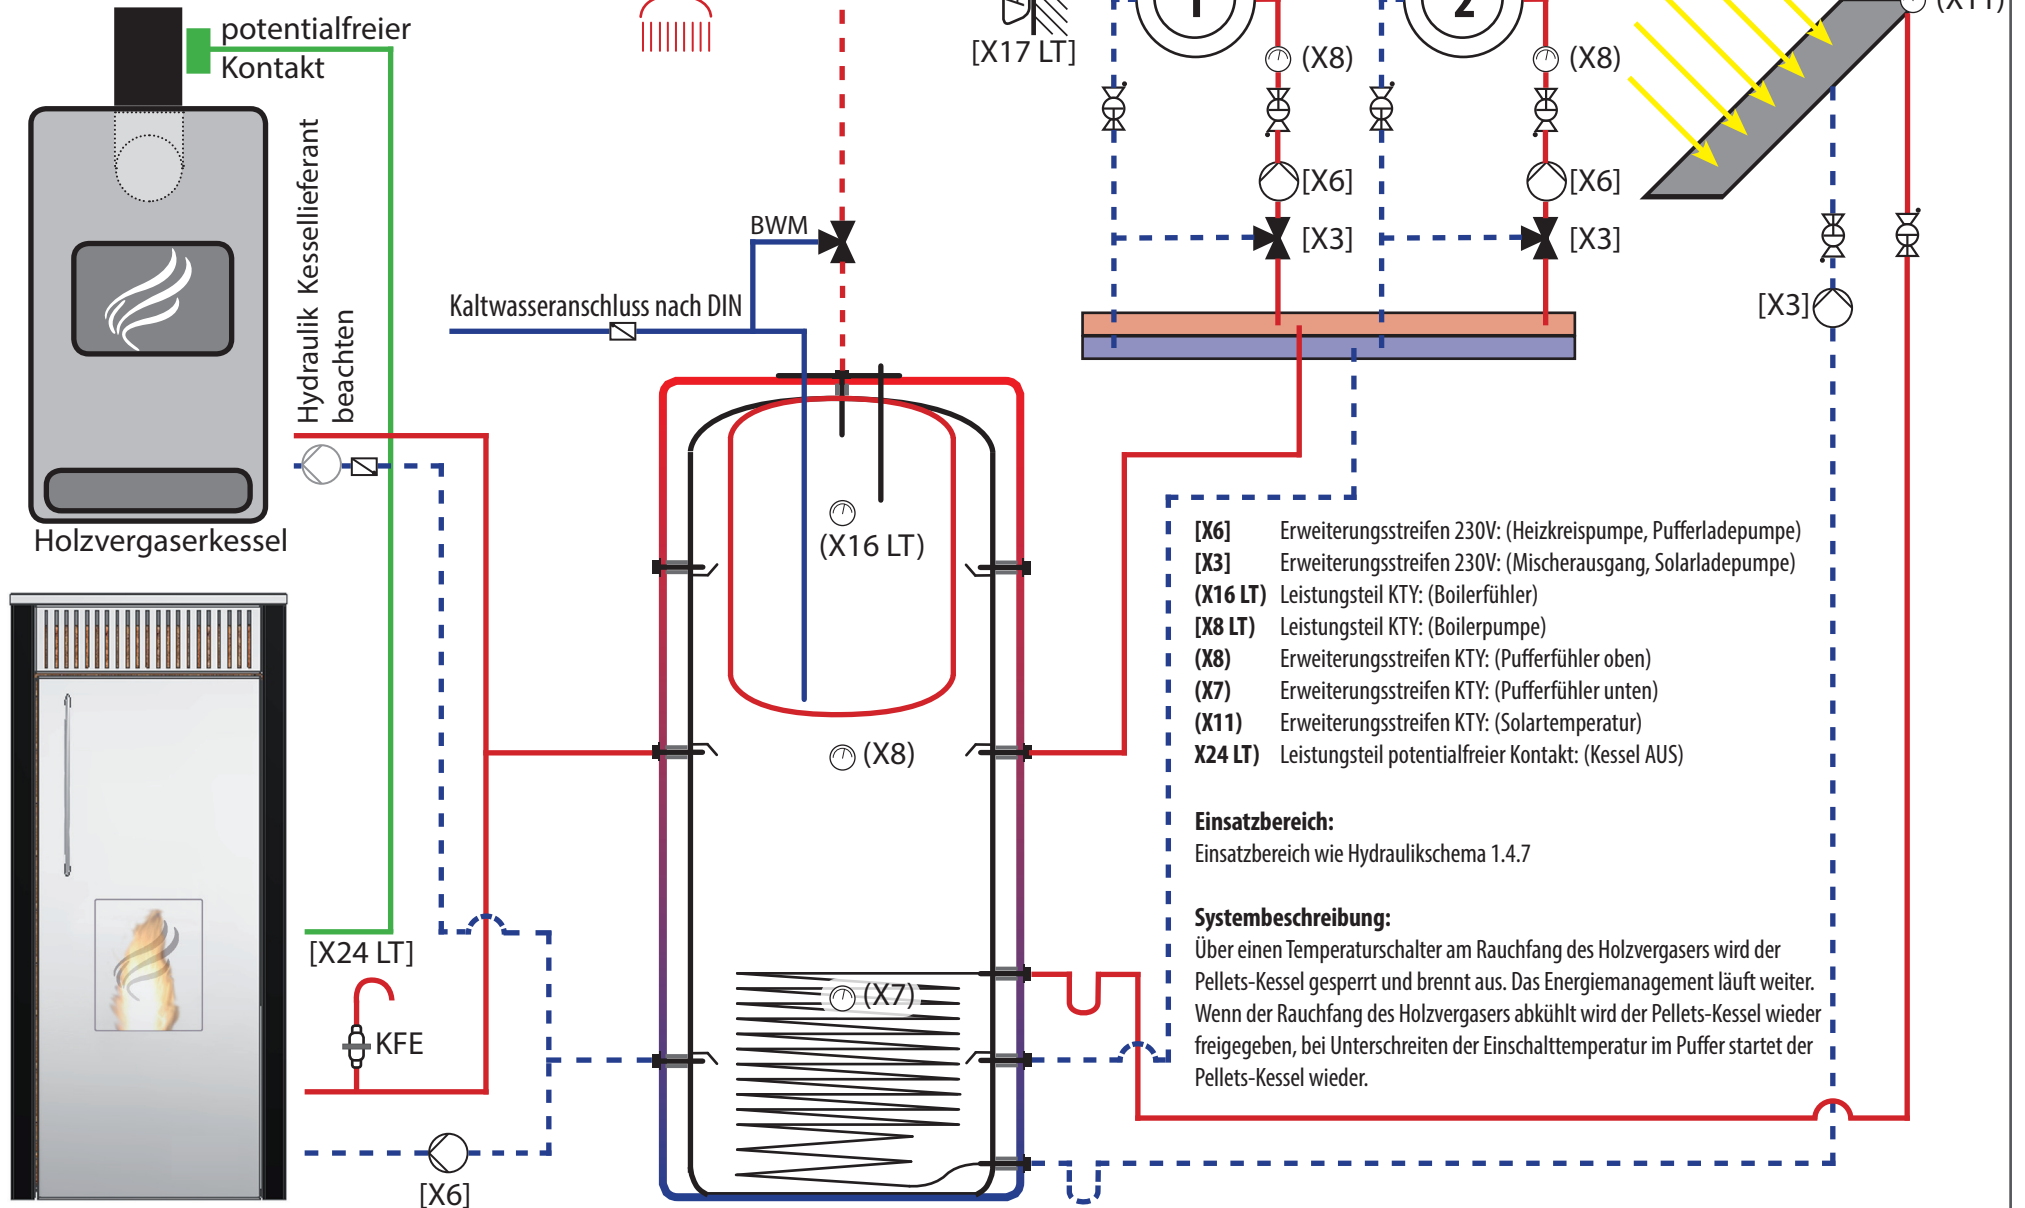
potentialfreier Kontakt

[X17 LT]

1

2

(X8)

(X8)

(X11)

[X6]

[X6]

[X3]

[X3]

[X3]

BWM

Kaltwasseranschluss nach DIN

Hydraulik Kessellieferant beachten

Holzvergaserkessel

(X16 LT)

(X8)

(X7)

[X24 LT]

KFE

[X6]

| | |
|---|---|
| [X6] | Erweiterungsstreifen 230V: (Heizkreispumpe, Pufferladepumpe) |
| [X3] | Erweiterungsstreifen 230V: (Mischerausgang, Solarladepumpe) |
| (X16 LT) | Leistungsteil KTY: (Boilerfühler) |
| [X8 LT] | Leistungsteil KTY: (Boilerpumpe) |
| (X8) | Erweiterungsstreifen KTY: (Pufferfühler oben) |
| (X7) | Erweiterungsstreifen KTY: (Pufferfühler unten) |
| (X11) | Erweiterungsstreifen KTY: (Solartemperatur) |
| X24 LT) | Leistungsteil potentialfreier Kontakt: (Kessel AUS) |

Einsatzbereich:
Einsatzbereich wie Hydraulikschema 1.4.7

Systembeschreibung:
Über einen Temperaturschalter am Rauchfang des Holzvergasers wird der Pellets-Kessel gesperrt und brennt aus. Das Energiemanagement läuft weiter. Wenn der Rauchfang des Holzvergasers abkühlt wird der Pellets-Kessel wieder freigegeben, bei Unterschreiten der Einschalttemperatur im Puffer startet der Pellets-Kessel wieder.